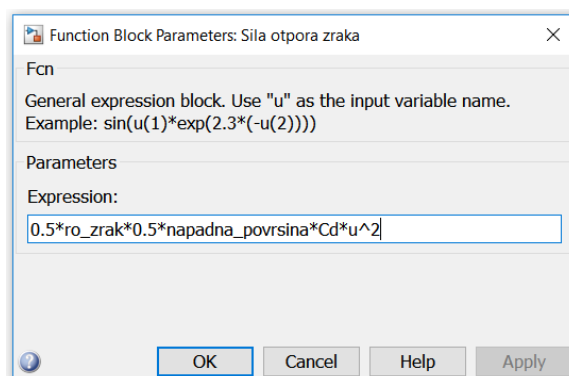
Function Block Parameters: Sila otpora zraka

Fcn

General expression block. Use "u" as the input variable name.
Example: sin(u(1)*exp(2.3*(-u(2))))

Parameters

Expression:

0.5*ro_zrak*0.5*napadna_povrsina*Cd*u^2

OK Cancel Help Apply